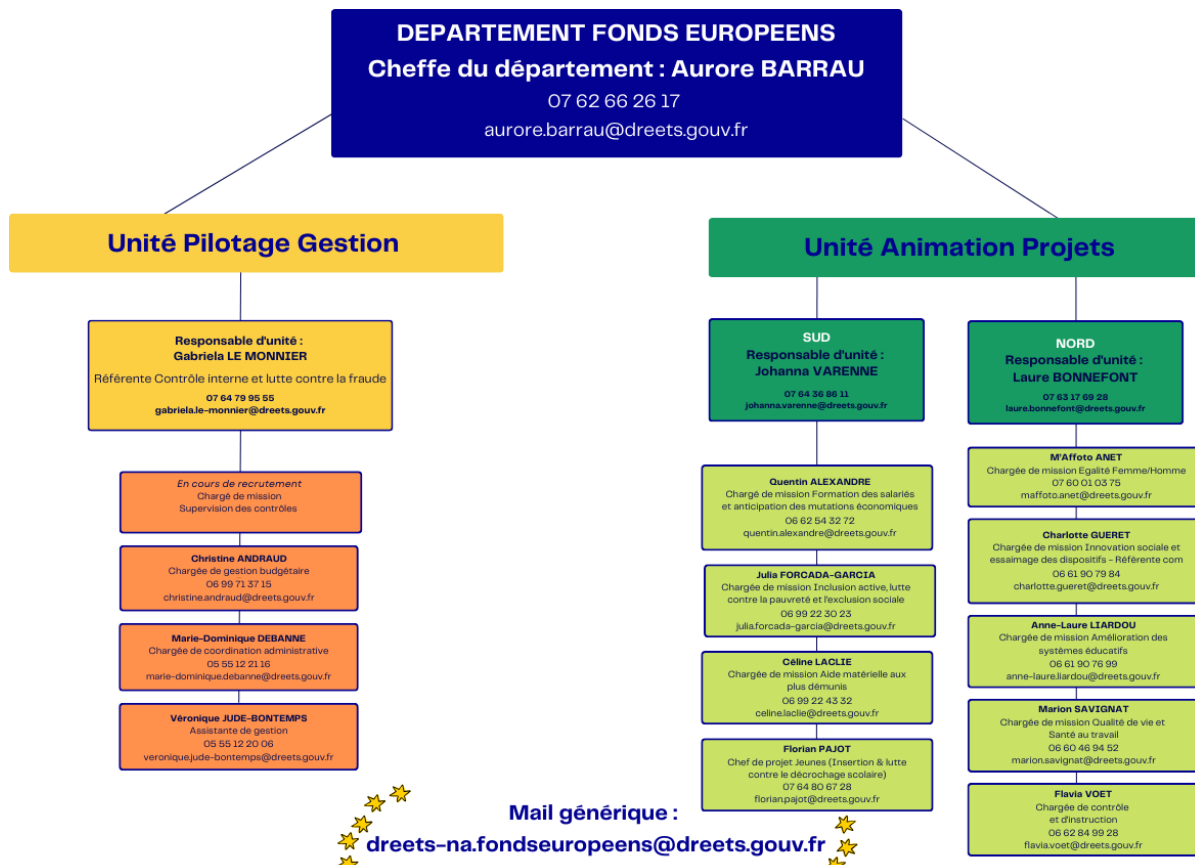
DEPARTEMENT FONDS EUROPEENS
Cheffe du département : Aurore BARRAU
07 62 66 26 17
aurore.barrau@dreets.gouv.fr

Unité Pilotage Gestion

Responsable d'unité :
Gabriela LE MONNIER
Référente Contrôle interne et lutte contre la fraude
07 64 79 95 55
gabriela.le-monnier@dreets.gouv.fr

En cours de recrutement
Chargé de mission
Supervision des contrôles

Christine ANDRAUD
Chargée de gestion budgétaire
06 99 71 37 15
christine.andraud@dreets.gouv.fr

Marie-Dominique DEBANNE
Chargée de coordination administrative
05 55 12 21 16
marie-dominique.debanne@dreets.gouv.fr

Véronique JUDE-BONTEMPS
Assistante de gestion
05 55 12 20 06
veronique.jude-bontemps@dreets.gouv.fr

Unité Animation Projets

SUD
Responsable d'unité :
Johanna VARENNE
07 64 36 86 11
johanna.varenne@dreets.gouv.fr

Quentin ALEXANDRE
Chargé de mission Formation des salariés et anticipation des mutations économiques
06 62 54 32 72
quentin.alexandre@dreets.gouv.fr

Julia FORCADA-GARCIA
Chargée de mission Inclusion active, lutte contre la pauvreté et l'exclusion sociale
06 99 22 30 23
julia.forcada-garcia@dreets.gouv.fr

Céline LACLIE
Chargée de mission Aide matérielle aux plus démunis
06 99 22 43 32
celine.laclie@dreets.gouv.fr

Florian PAJOT
Chef de projet Jeunes (Insertion & lutte contre le décrochage scolaire)
07 64 80 67 28
florian.pajot@dreets.gouv.fr

NORD
Responsable d'unité :
Laure BONNEFONT
07 63 17 69 28
laure.bonnefont@dreets.gouv.fr

M'Affoto ANET
Chargée de mission Egalité Femme/Homme
07 60 01 03 75
maffoto.anet@dreets.gouv.fr

Charlotte GUERET
Chargée de mission Innovation sociale et essaimage des dispositifs - Référente com
06 61 90 79 84
charlotte.gueret@dreets.gouv.fr

Anne-Laure LIARDOU
Chargée de mission Amélioration des systèmes éducatifs
06 61 90 76 99
anne-laure.liardou@dreets.gouv.fr

Marion SAVIGNAT
Chargée de mission Qualité de vie et Santé au travail
06 60 46 94 52
marion.savignat@dreets.gouv.fr

Flavia VOET
Chargée de contrôle et d'instruction
06 62 84 99 28
flavia.voet@dreets.gouv.fr

Mail générique :
dreets-na.fondseuropeens@dreets.gouv.fr